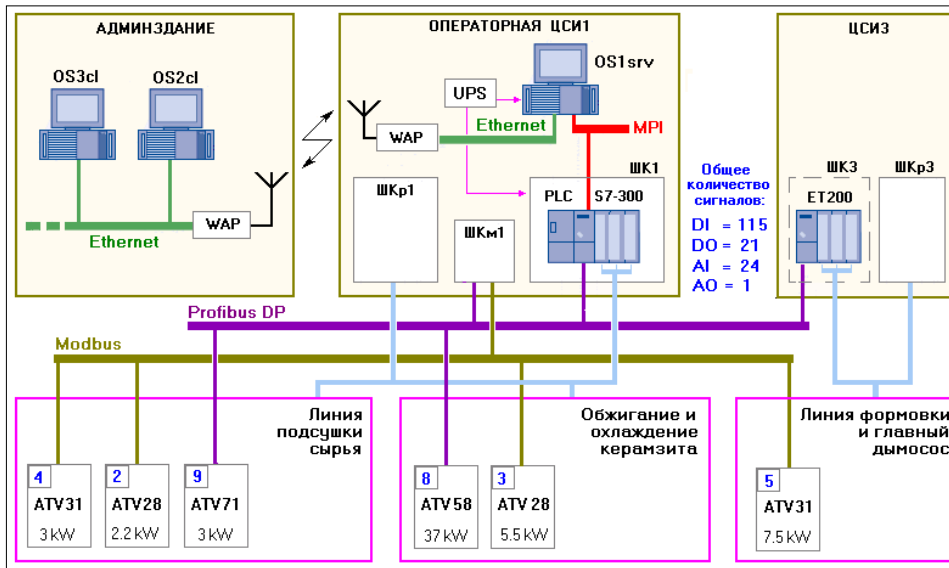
АДМИНЗДАНИЕ

OS3cl

OS2cl

Ethernet

WAP

ОПЕРАТОРНАЯ ЦСИ1

OS1srv

UPS

WAP

Ethernet

MPI

ШК1

ШКр1

ШКм1

PLC

S7-300

Общее количество сигналов:

DI = 115
DO = 21
AI = 24
AO = 1

ЦСИ3

ШК3

ET200

ШКр3

Profibus DP

Modbus

Линия подсушки сырья

4
ATV31
3 kW

2
ATV28
2.2 kW

9
ATV71
3 kW

Обжигание и охлаждение керамзита

8
ATV58
37 kW

3
ATV 28
5.5 kW

Линия формовки и главный дымосос

5
ATV31
7.5 kW